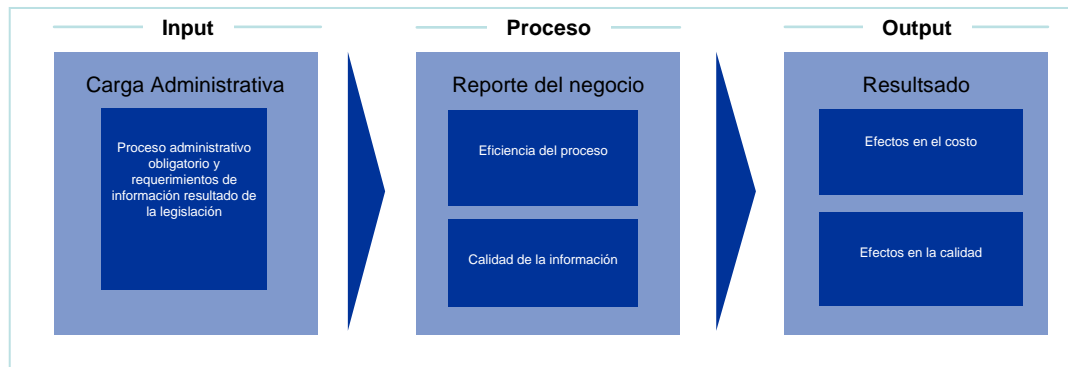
Input

Carga Administrativa

Proceso administrativo obligatorio y requerimientos de información resultado de la legislación

Proceso

Reporte del negocio

Eficiencia del proceso

Calidad de la información

Output

Resultsado

Efectos en el costo

Efectos en la calidad